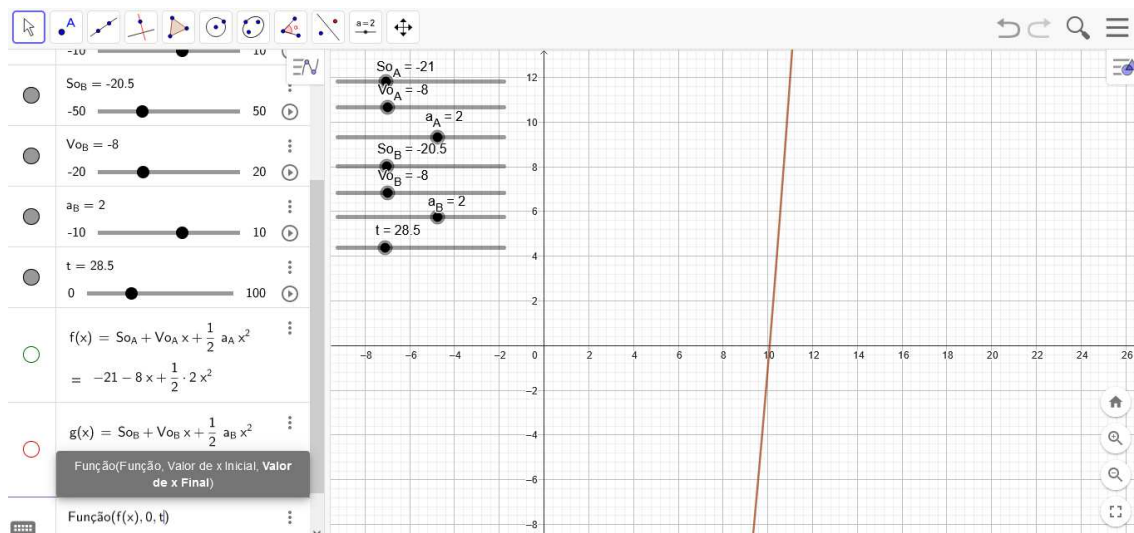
a=2

-10 10

$So_B = -20.5$
-50 50

$Vo_B = -8$
-20 20

$a_B = 2$
-10 10

t = 28.5
0 100

$f(x) = So_A + Vo_A\,x + \frac{1}{2}\,a_A\,x^2$
$= -21 - 8x + \frac{1}{2} \cdot 2x^2$

$g(x) = So_B + Vo_B\,x + \frac{1}{2}\,a_B\,x^2$

Função(Função, Valor de x Inicial, **Valor de x Final**)

Função(f(x), 0, t)

$So_A = -21$
$Vo_A = -8$
$a_A = 2$
$So_B = -20.5$
$Vo_B = -8$
$a_B = 2$
t = 28.5

12
10
8
6
4
2
0
−2
−4
−6
−8

−8 −6 −4 −2 0 2 4 6 8 10 12 14 16 18 20 22 24 26